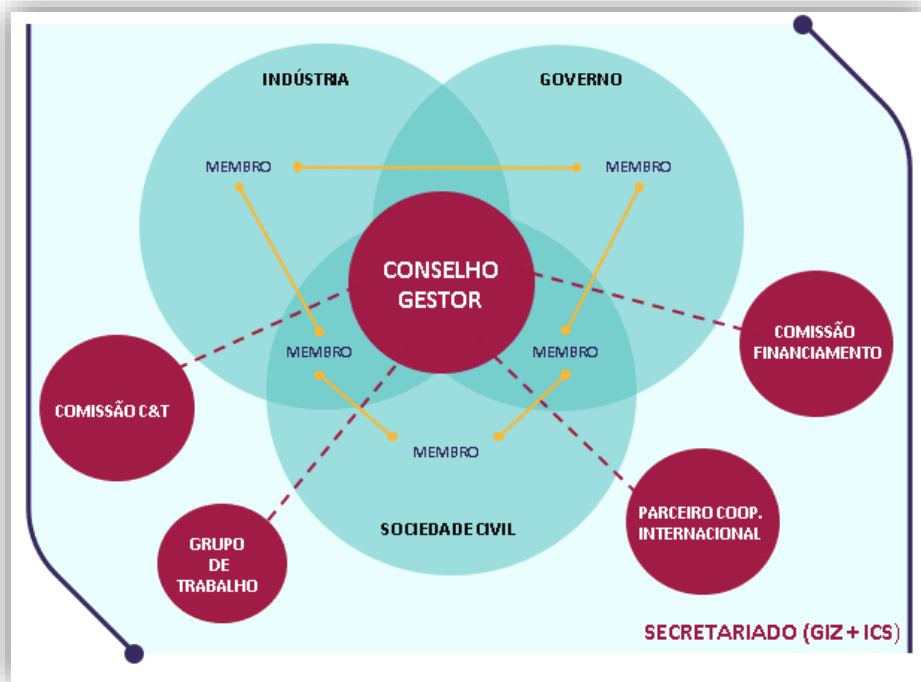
INDÚSTRIA

GOVERNO

MEMBRO

MEMBRO

CONSELHO GESTOR

COMISSÃO FINANCIAMENTO

MEMBRO

MEMBRO

COMISSÃO C&T

MEMBRO

GRUPO DE TRABALHO

SOCIEDADE CIVIL

PARCEIRO COOP. INTERNACIONAL

SECRETARIADO (GIZ + ICS)